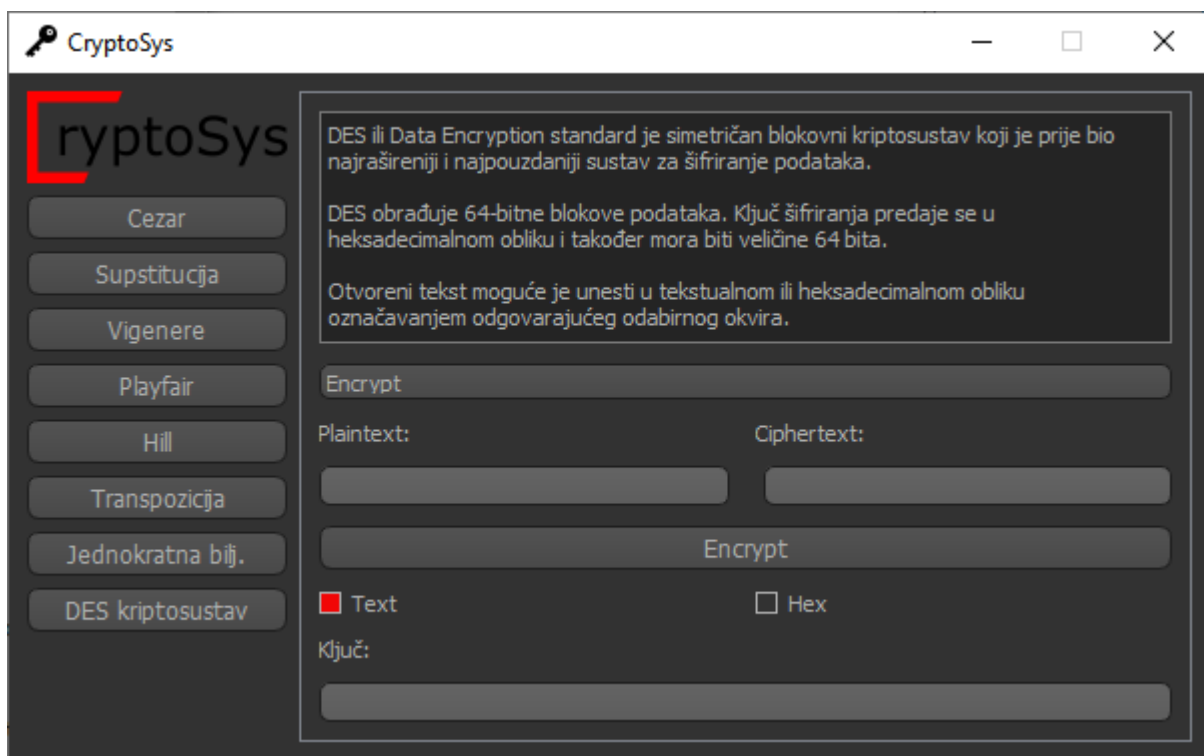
CryptoSys

CryptoSys

Cezar
Supstitucija
Vigenere
Playfair
Hill
Transpozicija
Jednokratna bilj.
DES kriptosustav

DES ili Data Encryption standard je simetričan blokovni kriptosustav koji je prije bio najrašireniji i najpouzdaniji sustav za šifriranje podataka.

DES obrađuje 64-bitne blokove podataka. Ključ šifriranja predaje se u heksadecimalnom obliku i također mora biti veličine 64 bita.

Otvoreni tekst moguće je unesti u tekstualnom ili heksadecimalnom obliku označavanjem odgovarajućeg odabirnog okvira.

Encrypt

Plaintext:

Ciphertext:

Encrypt

Text

Hex

Ključ: